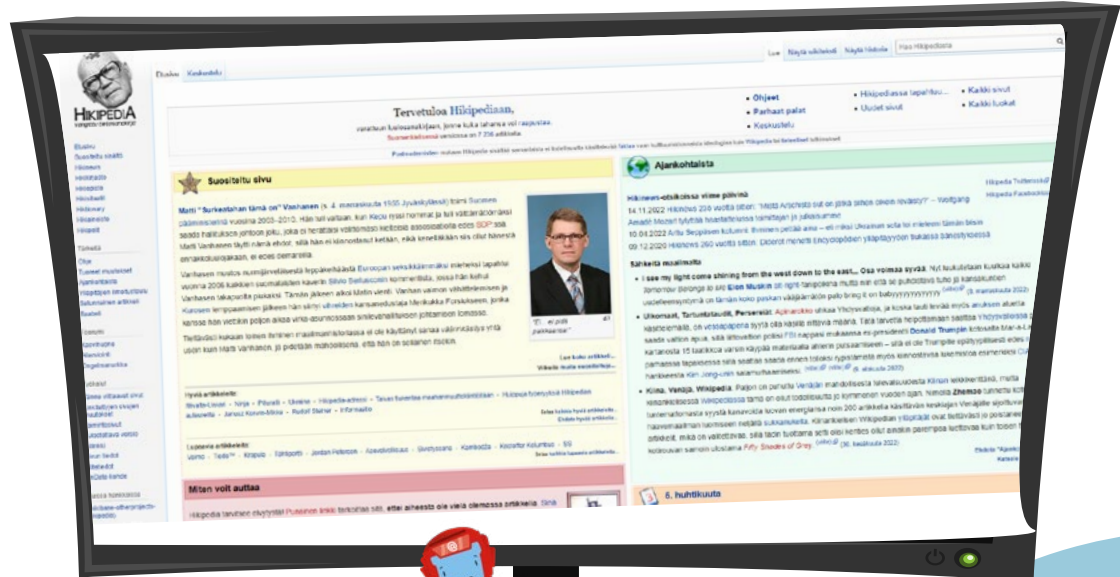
HIKIPEDIA

Etusivu Keskustelu

Lue Näytä wikiteksti Näytä historia Hae Hikipediasta

Tervetuloa Hikipediaan,

Ohjeet
Parhaat palat
Keskustelu

Hikipediassa tapahtuu...
Uudet sivut

Kaikki sivut
Kaikki luokat

Suositeltu sivu

Matti "Surkeattahan tämä on" Vanhanen

Ajankohtaista

Hikinews-otsikoissa viime päivinä

Sähköisiä muotimaailmoita

Mitten voit auttaa

6. huhtikuuta

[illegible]